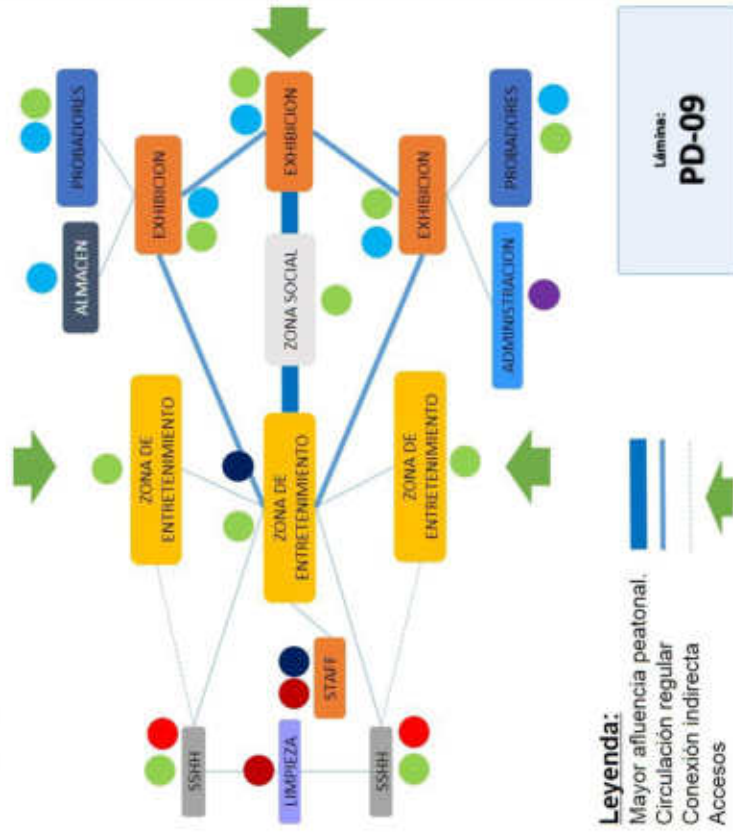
Lámina:
PD-09

PROBADORES
ALMACEN
EXHIBICION
EXHIBICION
ZONA SOCIAL
EXHIBICION
PROBADORES
ADMINISTRACION

ZONA DE ENTRETENIMIENTO
ZONA DE ENTRETENIMIENTO
ZONA DE ENTRETENIMIENTO

STAFF
SSHH
LIMPIEZA
SSHH

Leyenda:
Mayor afluencia peatonal.
Circulación regular
Conexión indirecta
Accesos